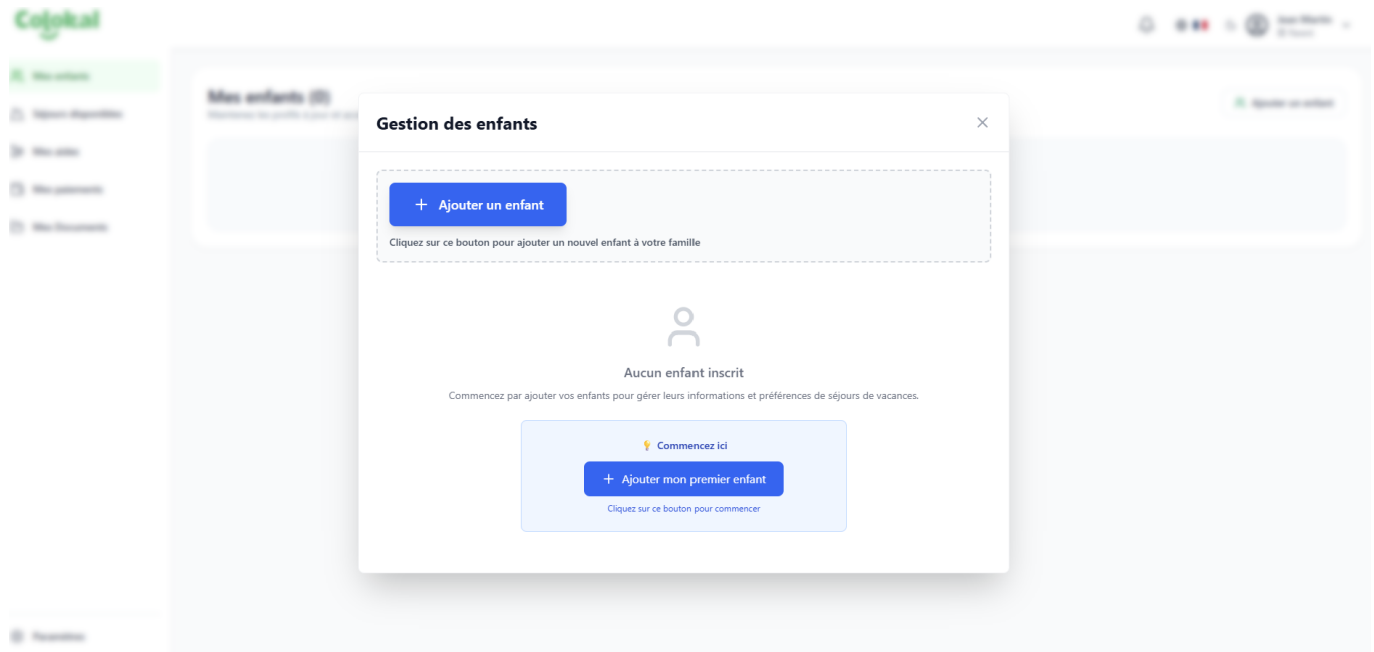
Colokal

Mes enfants
Séjours disponibles
Mes séjours
Mes paiements
Mes Documents

Paramètres

Mes enfants (0)
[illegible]

Ajouter un enfant

Gestion des enfants

+ Ajouter un enfant
Cliquez sur ce bouton pour ajouter un nouvel enfant à votre famille

Aucun enfant inscrit
Commencez par ajouter vos enfants pour gérer leurs informations et préférences de séjours de vacances.

Commencez ici
+ Ajouter mon premier enfant
Cliquez sur ce bouton pour commencer